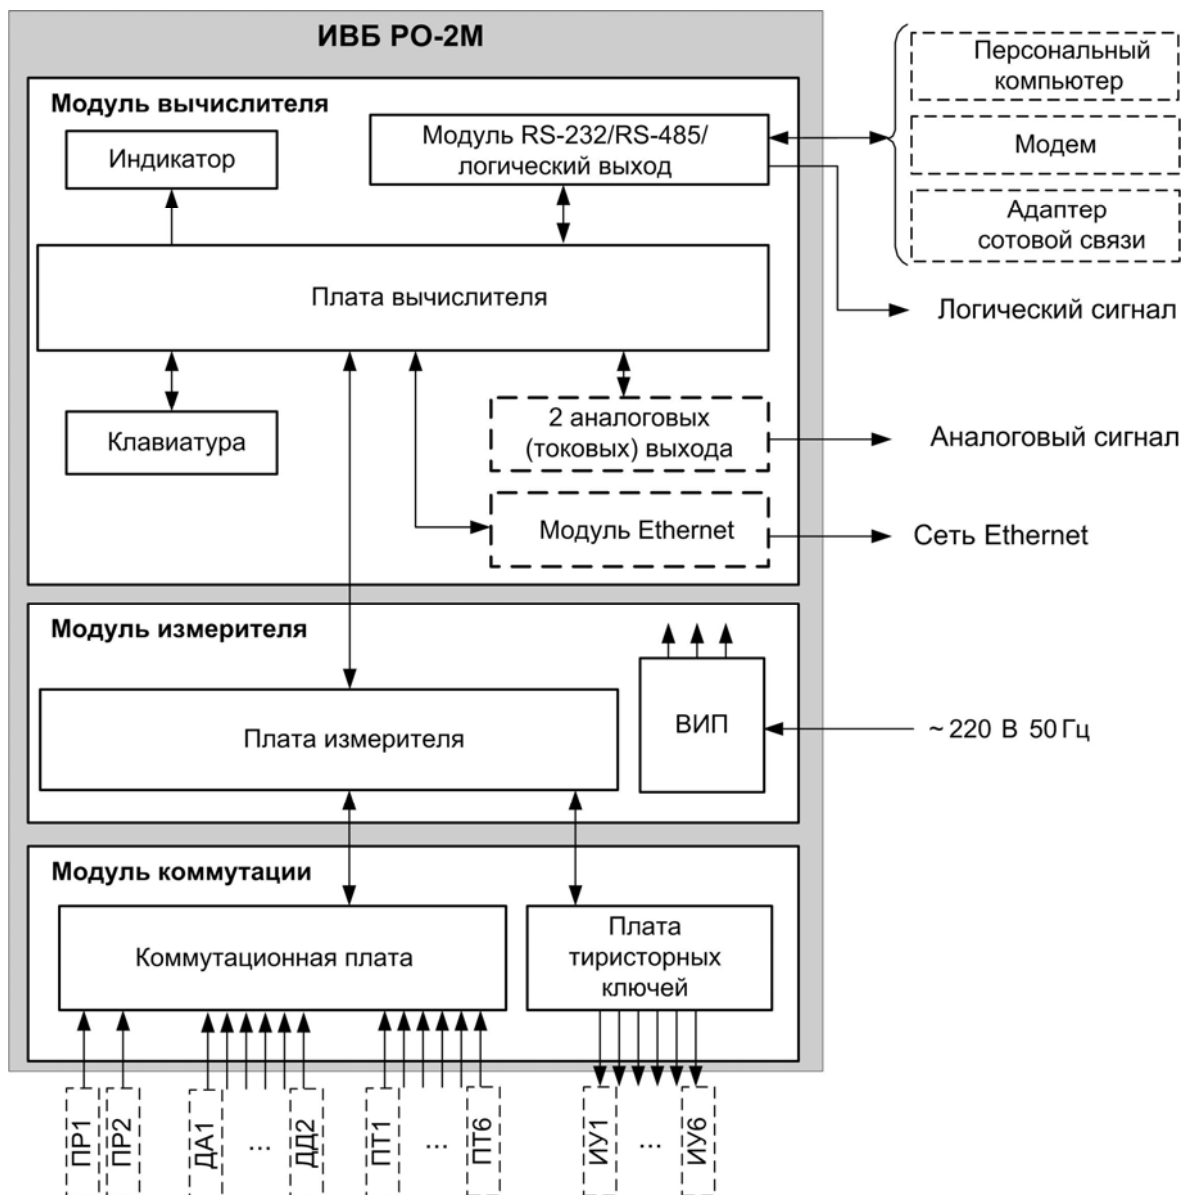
ИВБ РО-2М

Модуль вычислителя

Индикатор

Модуль RS-232/RS-485/ логический выход

Персональный компьютер

Модем

Адаптер сотовой связи

Плата вычислителя

Логический сигнал

Клавиатура

2 аналоговых (токовых) выхода

Аналоговый сигнал

Модуль Ethernet

Сеть Ethernet

Модуль измерителя

Плата измерителя

ВИП

~220 В 50 Гц

Модуль коммутации

Коммутационная плата

Плата тиристорных ключей

ПР1 ПР2 ДА1 ... ДД2 ПТ1 ... ПТ6 ИУ1 ... ИУ6